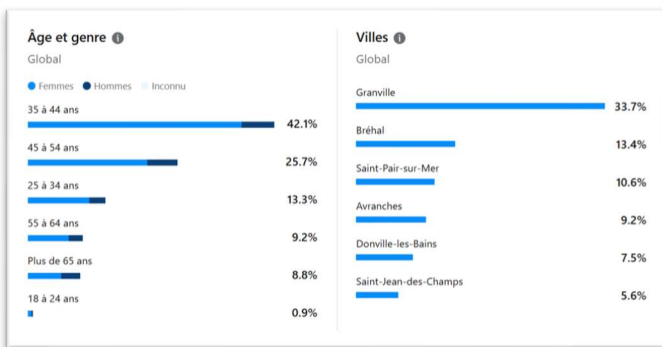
Âge et genre

Global

Femmes Hommes Inconnu

35 à 44 ans
42.1%

45 à 54 ans
25.7%

25 à 34 ans
13.3%

55 à 64 ans
9.2%

Plus de 65 ans
8.8%

18 à 24 ans
0.9%

Villes

Global

Granville
33.7%

Bréhal
13.4%

Saint-Pair-sur-Mer
10.6%

Avranches
9.2%

Donville-les-Bains
7.5%

Saint-Jean-des-Champs
5.6%